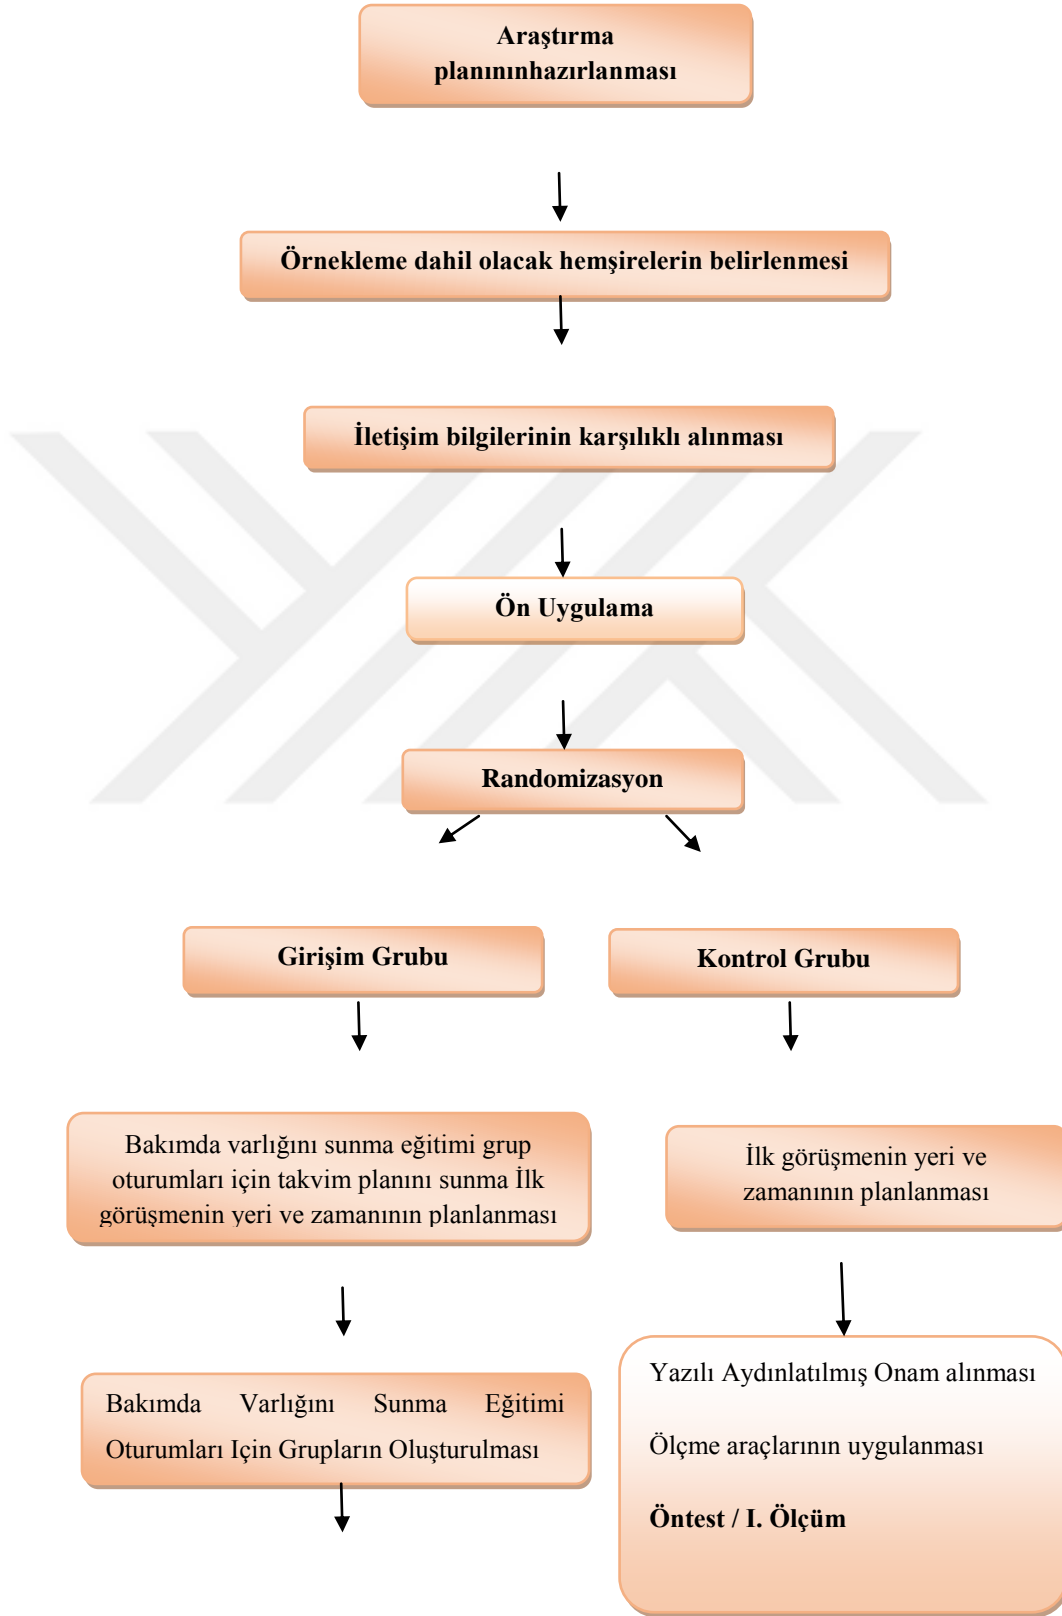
Araştırma planınınhazırlanması

Örnekleme dahil olacak hemşirelerin belirlenmesi

İletişim bilgilerinin karşılıklı alınması

Ön Uygulama

Randomizasyon

Girişim Grubu

Kontrol Grubu

Bakımda varlığını sunma eğitimi grup oturumları için takvim planını sunma İlk görüşmenin yeri ve zamanının planlanması

İlk görüşmenin yeri ve zamanının planlanması

Bakımda Varlığını Sunma Eğitimi Oturumları Için Grupların Oluşturulması

Yazılı Aydınlatılmış Onam alınması

Ölçme araçlarının uygulanması

Öntest / I. Ölçüm